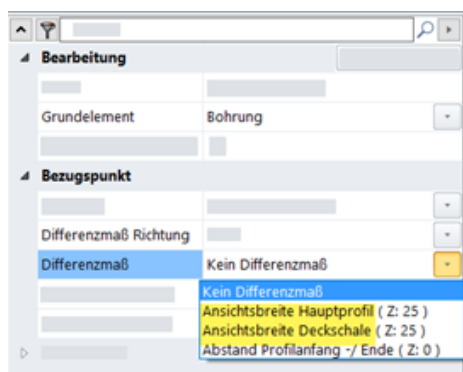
Bearbeitung

Grundelement | Bohrung

Bezugspunkt

Differenzmaß Richtung

Differenzmaß | Kein Differenzmaß

Kein Differenzmaß
Ansichtsbreite Hauptprofil ( Z: 25 )
Ansichtsbreite Deckschale ( Z: 25 )
Abstand Profilanfang -/ Ende ( Z: 0 )